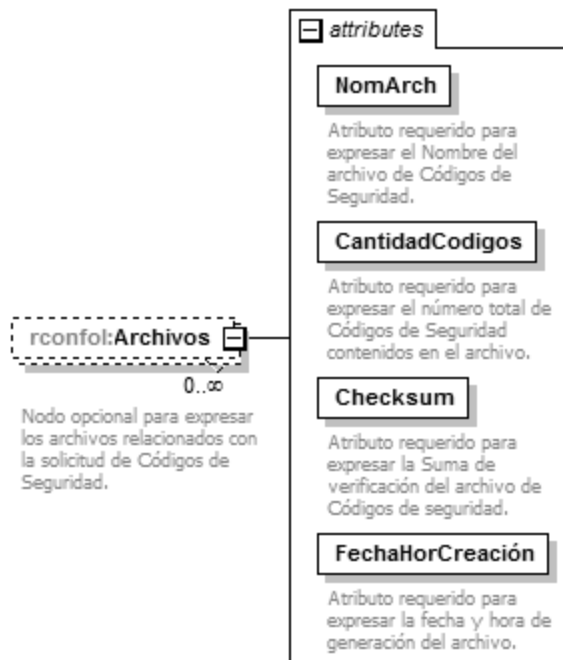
attributes

NomArch

Atributo requerido para expresar el Nombre del archivo de Códigos de Seguridad.

CantidadCodigos

Atributo requerido para expresar el número total de Códigos de Seguridad contenidos en el archivo.

Checksum

Atributo requerido para expresar la Suma de verificación del archivo de Códigos de seguridad.

FechaHorCreación

Atributo requerido para expresar la fecha y hora de generación del archivo.

rconfol:Archivos

0..∞

Nodo opcional para expresar los archivos relacionados con la solicitud de Códigos de Seguridad.